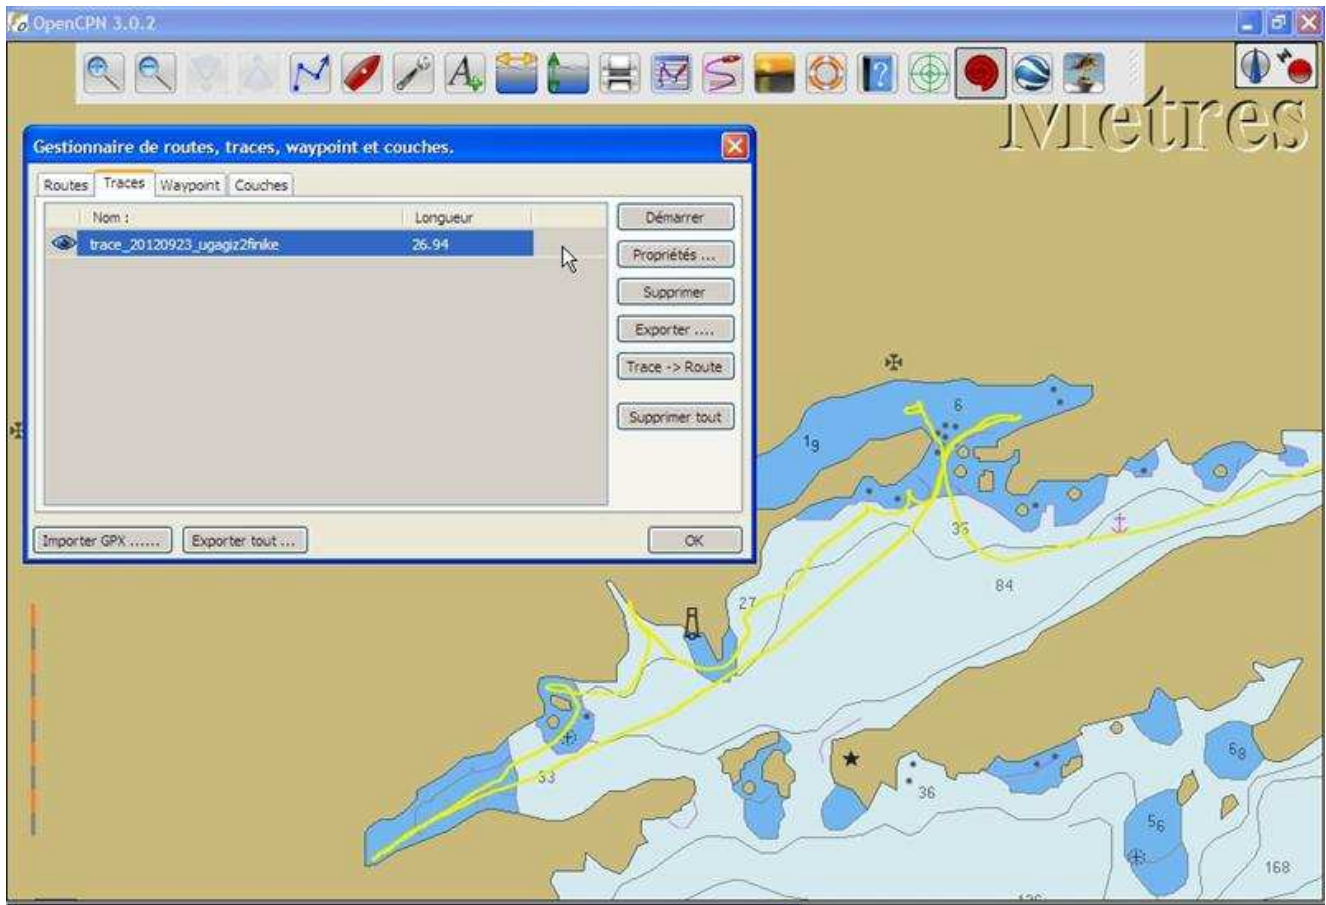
OpenCPN 3.0.2

Metres

Gestionnaire de routes, traces, waypoint et couches.

Routes | Traces | Waypoint | Couches

| Nom : | Longueur |
|---|---|
| trace_20120923_ugagiz2finike | 26.94 |

Démarrer
Propriétés ...
Supprimer
Exporter ....
Trace -> Route
Supprimer tout

Importer GPX ......
Exporter tout ...
OK

6
$1_9$
36
84
27
33
$6_8$
36
$5_6$
168